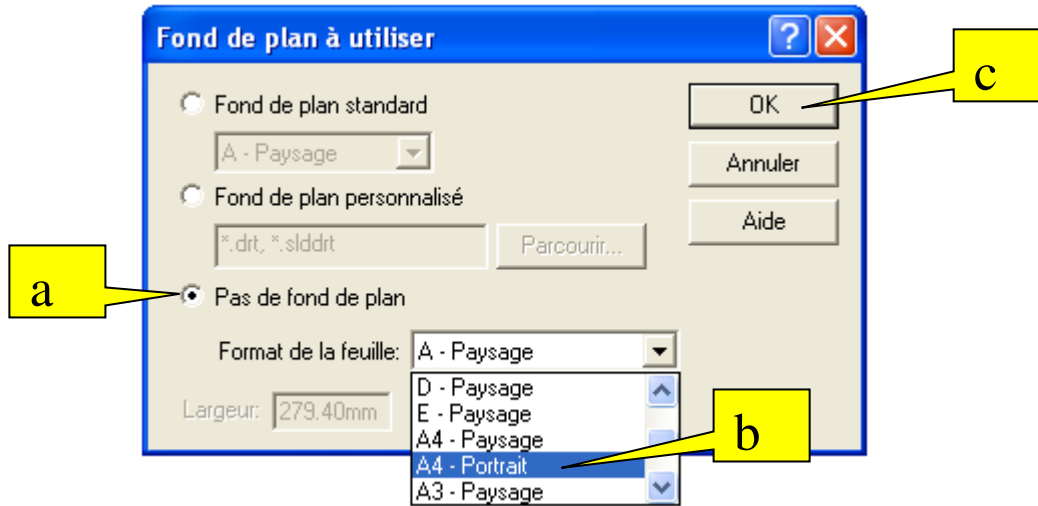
Fond de plan à utiliser

Fond de plan standard

A - Paysage

Fond de plan personnalisé

*.drt, *.slddrt

Parcourir...

Pas de fond de plan

Format de la feuille: A - Paysage

D - Paysage
E - Paysage
A4 - Paysage
A4 - Portrait
A3 - Paysage

Largeur: 279.40mm

OK

Annuler

Aide

a

b

c